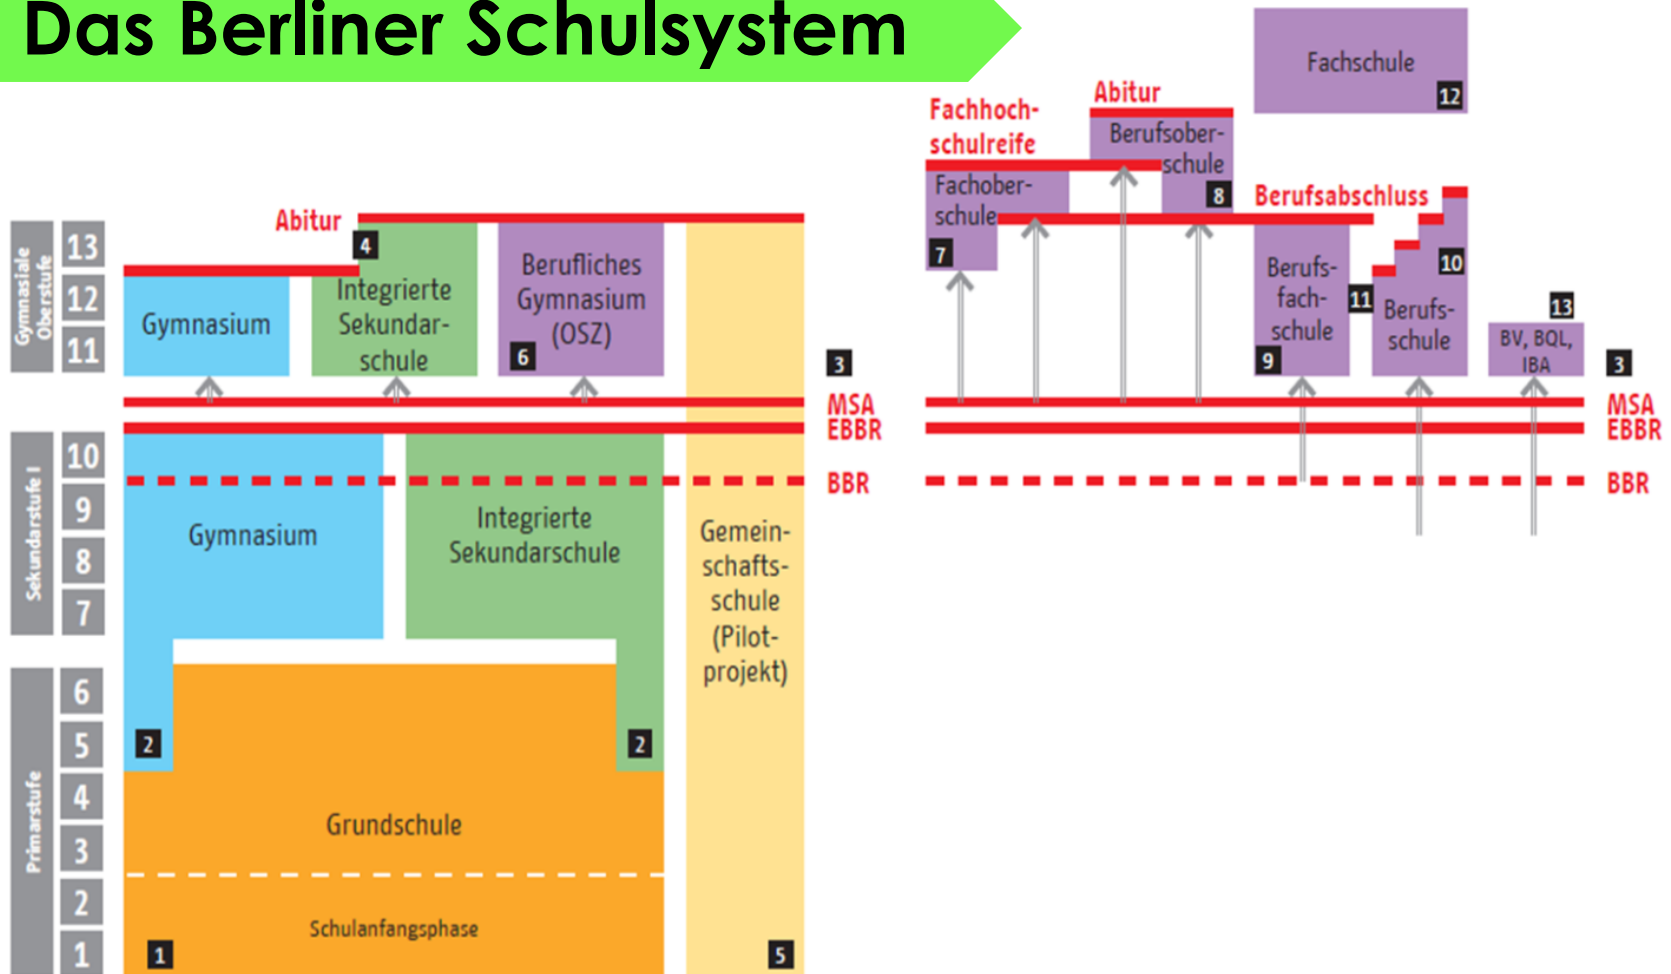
Das Berliner Schulsystem

Gymnasiale Oberstufe
13
12
11

Sekundarstufe I
10
9
8
7

Primarstufe
6
5
4
3
2
1

Abitur
4
Gymnasium
Integrierte Sekundarschule
Berufliches Gymnasium (OSZ)
6
3
MSA
EBBR
BBR
Gymnasium
Integrierte Sekundarschule
Gemeinschaftsschule (Pilotprojekt)
2
2
Grundschule
Schulanfangsphase
1
5

Fachschule
12
Fachhochschulreife
Abitur
Berufsoberschule
8
Fachoberschule
7
Berufsabschluss
Berufsfachschule
9
11
Berufsschule
10
13
BV, BQL, IBA
3
MSA
EBBR
BBR